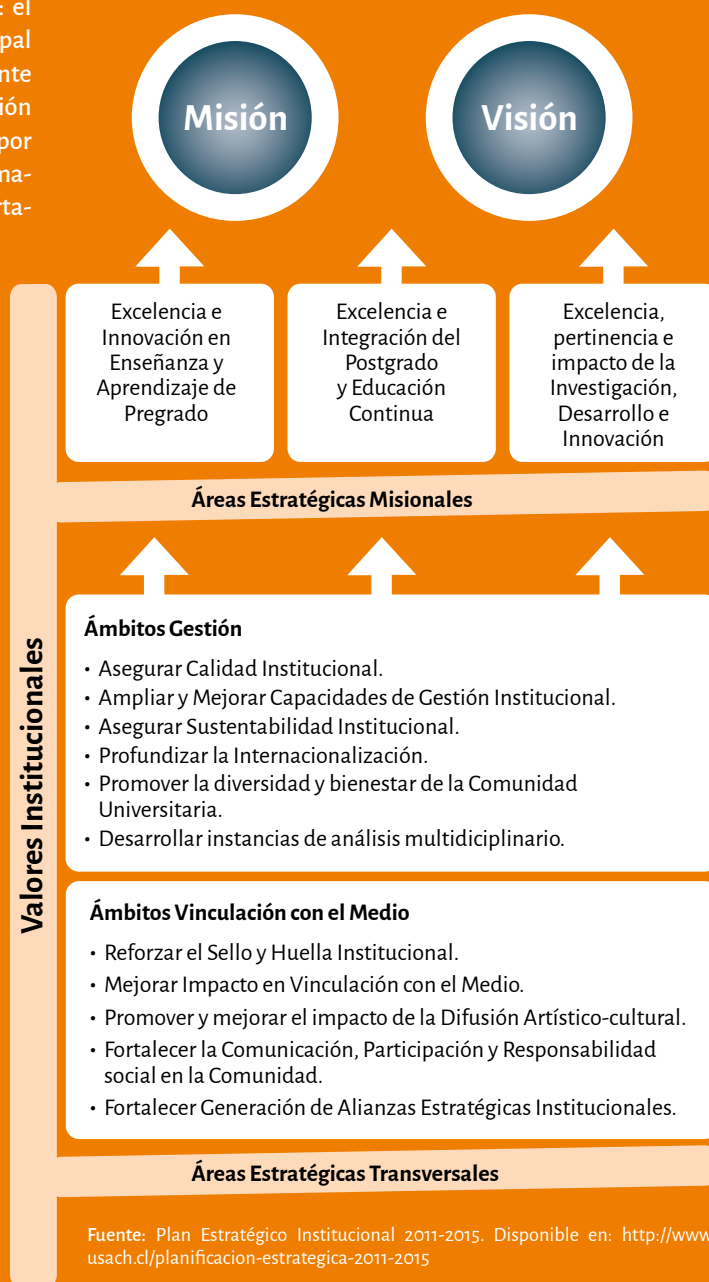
: el
pal
nte
ión
por
ma-
rta-

Misión

Visión

Excelencia e Innovación en Enseñanza y Aprendizaje de Pregrado

Excelencia e Integración del Postgrado y Educación Continua

Excelencia, pertinencia e impacto de la Investigación, Desarrollo e Innovación

Áreas Estratégicas Misionales

Valores Institucionales

Ámbitos Gestión

• Asegurar Calidad Institucional.
• Ampliar y Mejorar Capacidades de Gestión Institucional.
• Asegurar Sustentabilidad Institucional.
• Profundizar la Internacionalización.
• Promover la diversidad y bienestar de la Comunidad Universitaria.
• Desarrollar instancias de análisis multidiciplinario.

Ámbitos Vinculación con el Medio

• Reforzar el Sello y Huella Institucional.
• Mejorar Impacto en Vinculación con el Medio.
• Promover y mejorar el impacto de la Difusión Artístico-cultural.
• Fortalecer la Comunicación, Participación y Responsabilidad social en la Comunidad.
• Fortalecer Generación de Alianzas Estratégicas Institucionales.

Áreas Estratégicas Transversales

Fuente: Plan Estratégico Institucional 2011-2015. Disponible en: http://www.usach.cl/planificacion-estrategica-2011-2015